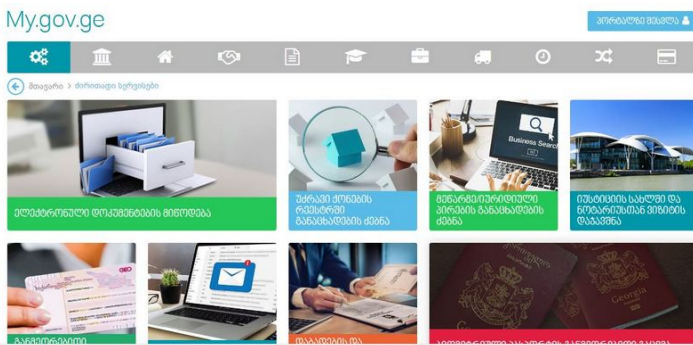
My.gov.ge

პორტალზე შესვლა

მთავარი > ძირითადი სერვისები

ელექტრონული დოკუმენტების მიღება

უძრავი ქონების რეესტრში განაცხადების ძებნა

მეწარმეთა რეესტრიდან ამონაწერის განაცხადების ძებნა

Business Search

იუსტიციის სახლში ან ნოტარიუსთან ვიზიტის დაჯავშნა

Georgia

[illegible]